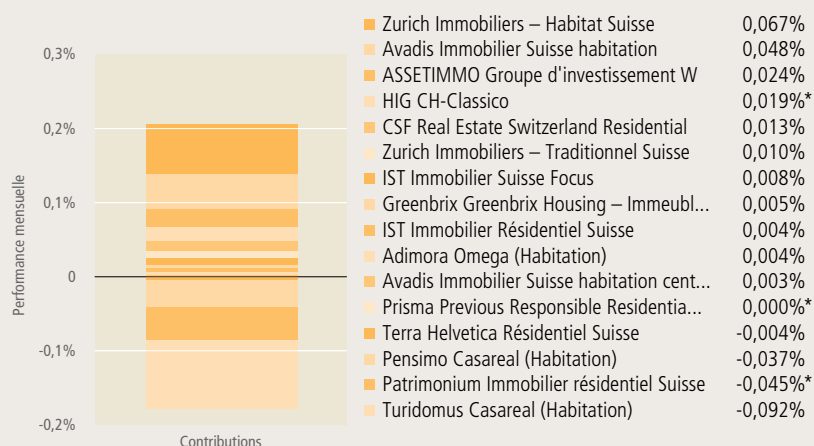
0,3%
0,2%
0,1%
0
-0,1%
-0,2%
Performance mensuelle
Contributions

| | |
|---|---|
| Zurich Immobiliers – Habitat Suisse | 0,067% |
| Avadis Immobilier Suisse habitation | 0,048% |
| ASSETIMMO Groupe d'investissement W | 0,024% |
| HIG CH-Classico | 0,019%* |
| CSF Real Estate Switzerland Residential | 0,013% |
| Zurich Immobiliers – Traditionnel Suisse | 0,010% |
| IST Immobilier Suisse Focus | 0,008% |
| Greenbrix Greenbrix Housing – Immeubl... | 0,005% |
| IST Immobilier Résidentiel Suisse | 0,004% |
| Adimora Omega (Habitation) | 0,004% |
| Avadis Immobilier Suisse habitation cent... | 0,003% |
| Prisma Previous Responsible Residentia... | 0,000%* |
| Terra Helvetica Résidentiel Suisse | -0,004% |
| Pensimo Casareal (Habitation) | -0,037% |
| Patrimonium Immobilier résidentiel Suisse | -0,045%* |
| Turidomus Casareal (Habitation) | -0,092% |